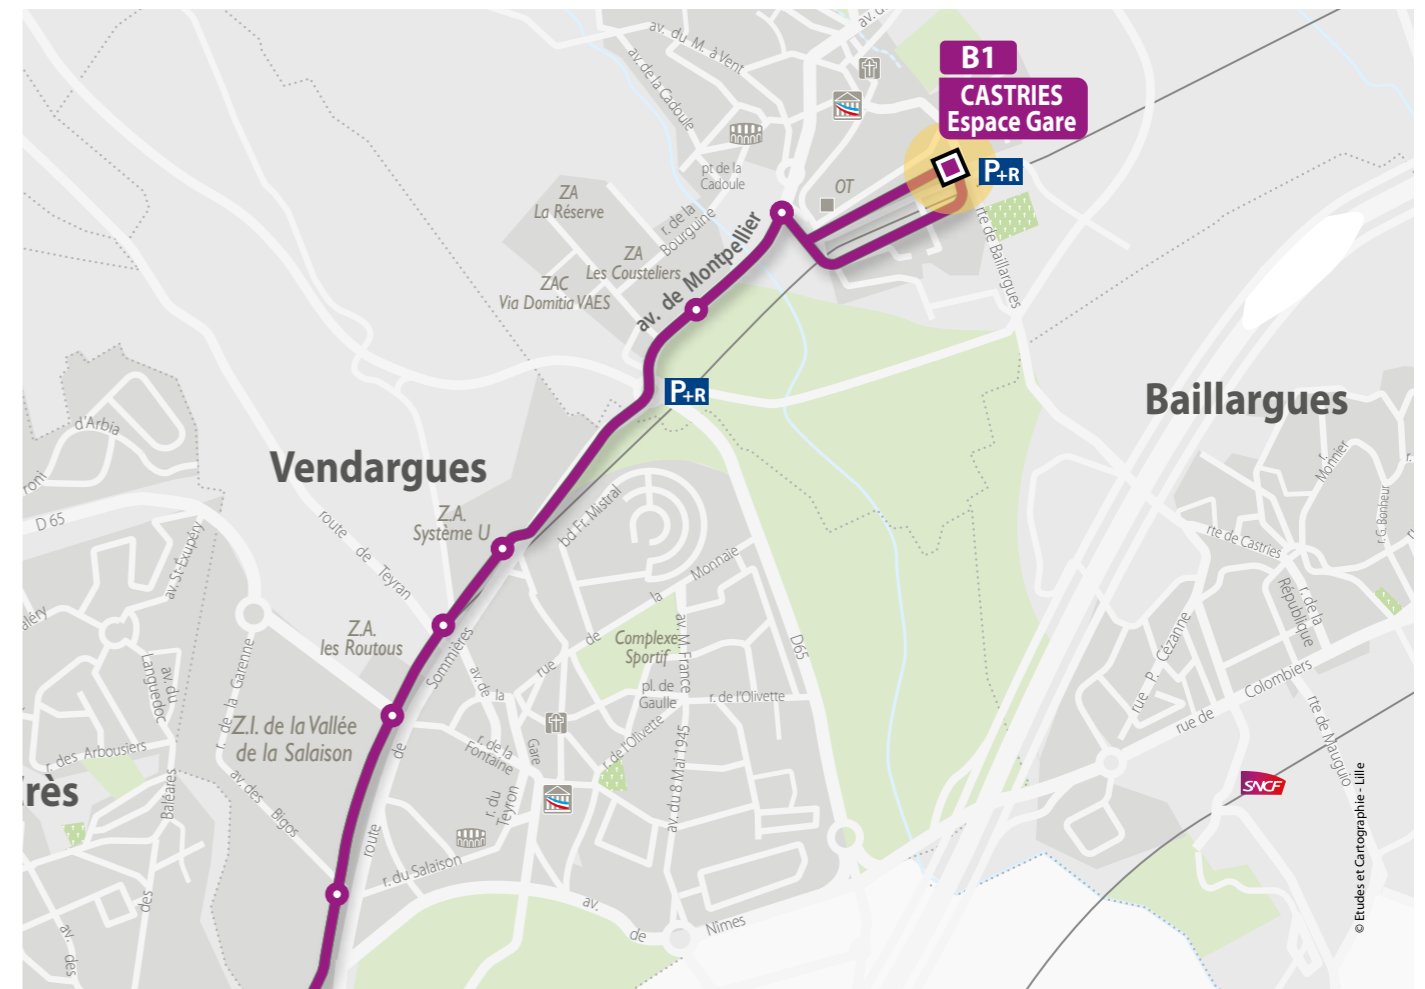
B1
CASTRIES
Espace Gare

P+R

av. du M. à Vent
av. de la Cadoule
pt de la Cadoule
OT
ZA
La Réserve
r. de la Bourguine
ZA
Les Cousteliers
ZAC
Via Domitia VAES
av. de Montpellier
rte de Baillargues
P+R
Baillargues
d'Arbia
Vendargues
D 65
route de Teyran
Z.A.
Système U
bd Fr. Mistral
Monnaie
r. Mounier
r. G. Bonheur
rte de Castries
r. de la République
Z.A.
les Routous
Sommières
la
de
rue
Complexe Sportif
av. M. France
pl. de Gaulle
r. de l'Olivette
D65
rue P. Cézanne
Colombiers
rue de
rte de Mauguio
av. St-Exupéry
r. de la Garenne
av. du Languedoc
Z.I. de la Vallée de la Salaison
av. de la
r. de la Fontaine
Gare
r. de l'Olivette
av. du 8 Mai 1945
r. des Arbousiers
av. des Bigos
de
r. du Teyron
route
r. du Salaison
Baléares
rès
des
av. des
av.
de
Nîmes
SNCF
© Etudes et Cartographie - Lille